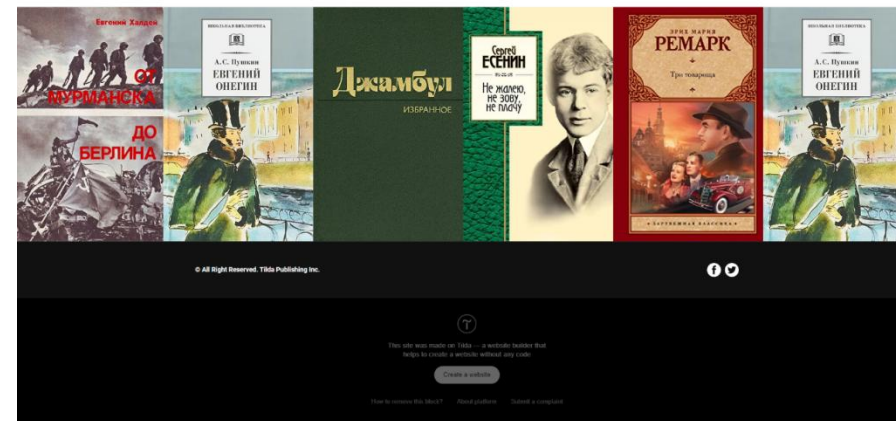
Евгений Халдей
ОТ МУРМАНСКА
ДО БЕРЛИНА

ШКОЛЬНАЯ БИБЛИОТЕКА
А. С. Пушкин
ЕВГЕНИЙ ОНЕГИН

Джамбул
ИЗБРАННОЕ

Сергей ЕСЕНИН
Не жалею, не зову, не плачу

ЭРИХ МАРИЯ
РЕМАРК
Три товарища
КАРМАННАЯ КЛАССИКА

ШКОЛЬНАЯ БИБЛИОТЕКА
А. С. Пушкин
ЕВГЕНИЙ ОНЕГИН

© All Right Reserved. Tilda Publishing Inc.

This site was made on Tilda — a website builder that helps to create a website without any code

Create a website

How to remove this block? About platform Submit a complaint